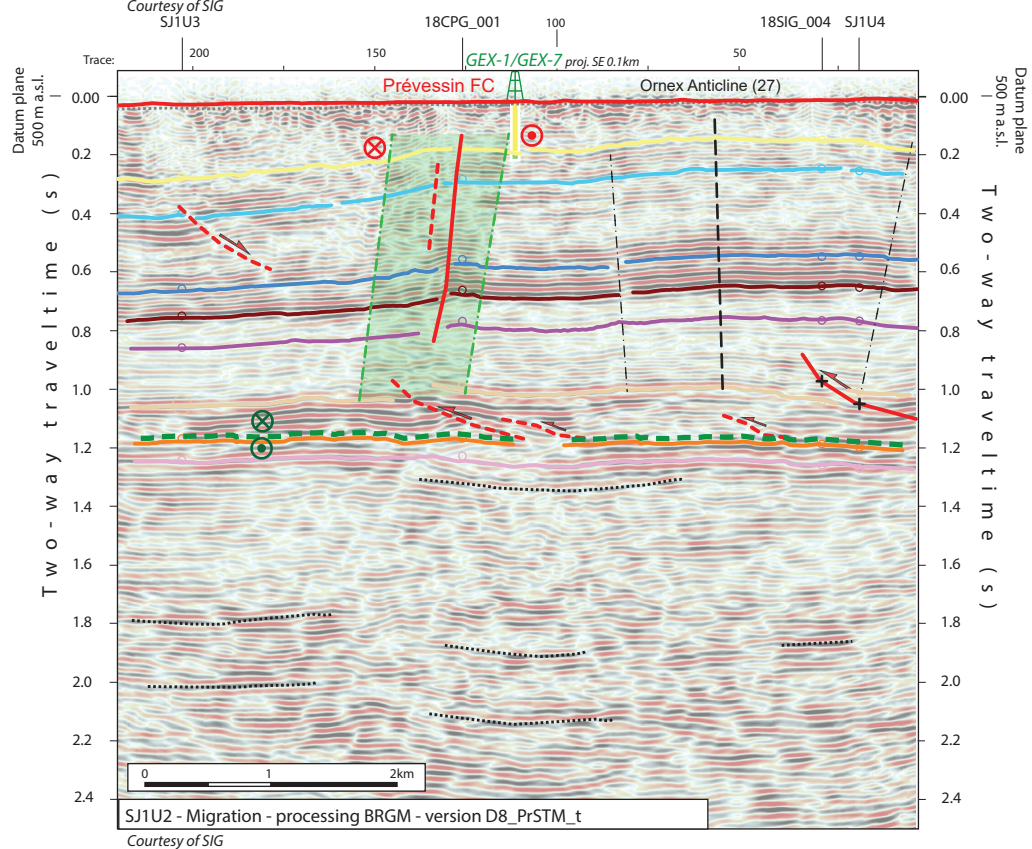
Courtesy of SIG
SJ1U3
18CPG_001
100
18SIG_004
SJ1U4
Trace:
200
150
GEX-1/GEX-7 proj. SE 0.1km
50
Datum plane 500 m a.s.l.
Datum plane 500 m a.s.l.
Prévessin FC
Ornex Anticline (27)
0.00
0.2
0.4
0.6
0.8
1.0
1.2
1.4
1.6
1.8
2.0
2.2
2.4
0.00
0.2
0.4
0.6
0.8
1.0
1.2
1.4
1.6
1.8
2.0
2.2
2.4
Two-way traveltime (s)
Two-way traveltime (s)
0
1
2km
SJ1U2 - Migration - processing BRGM - version D8_PrSTM_t
Courtesy of SIG